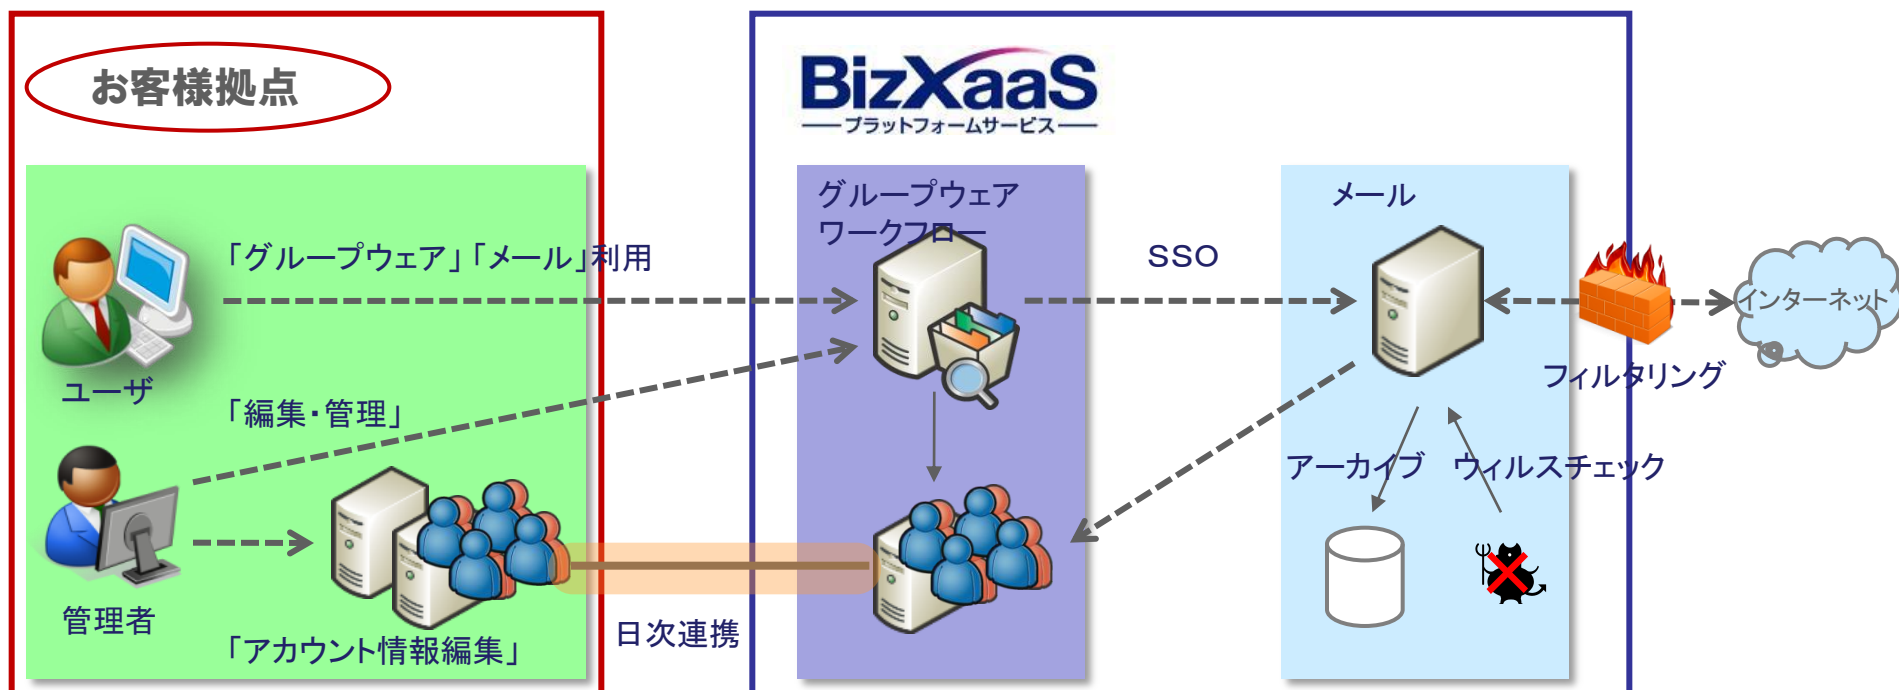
お客様拠点

「グループウェア」「メール」利用

ユーザ

「編集・管理」

管理者

「アカウント情報編集」

日次連携

BizXaaS
プラットフォームサービス

グループウェア
ワークフロー

SSO

メール

フィルタリング

インターネット

アーカイブ

ウィルスチェック